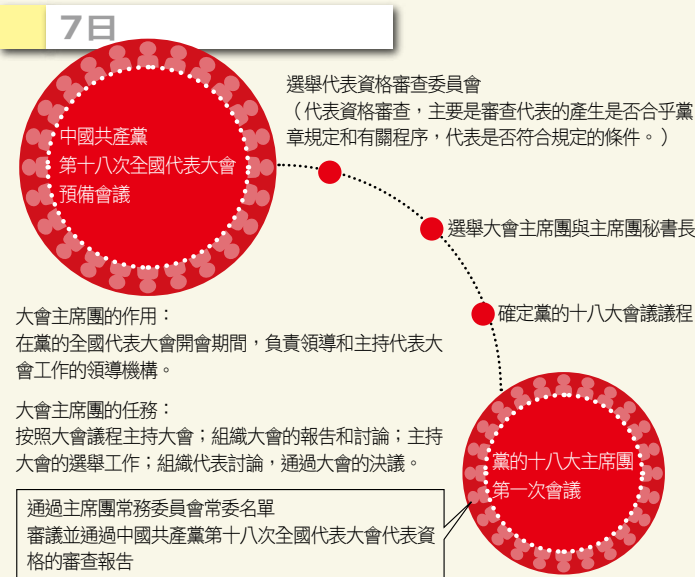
7日

中國共產黨
第十八次全國代表大會
預備會議

選舉代表資格審查委員會
（代表資格審查，主要是審查代表的產生是否合乎黨章規定和有關程序，代表是否符合規定的條件。）

選舉大會主席團與主席團秘書長

確定黨的十八大會議議程

大會主席團的作用：
在黨的全國代表大會開會期間，負責領導和主持代表大會工作的領導機構。

大會主席團的任務：
按照大會議程主持大會；組織大會的報告和討論；主持大會的選舉工作；組織代表討論，通過大會的決議。

黨的十八大主席團
第一次會議

通過主席團常務委員會常委名單
審議並通過中國共產黨第十八次全國代表大會代表資格的審查報告